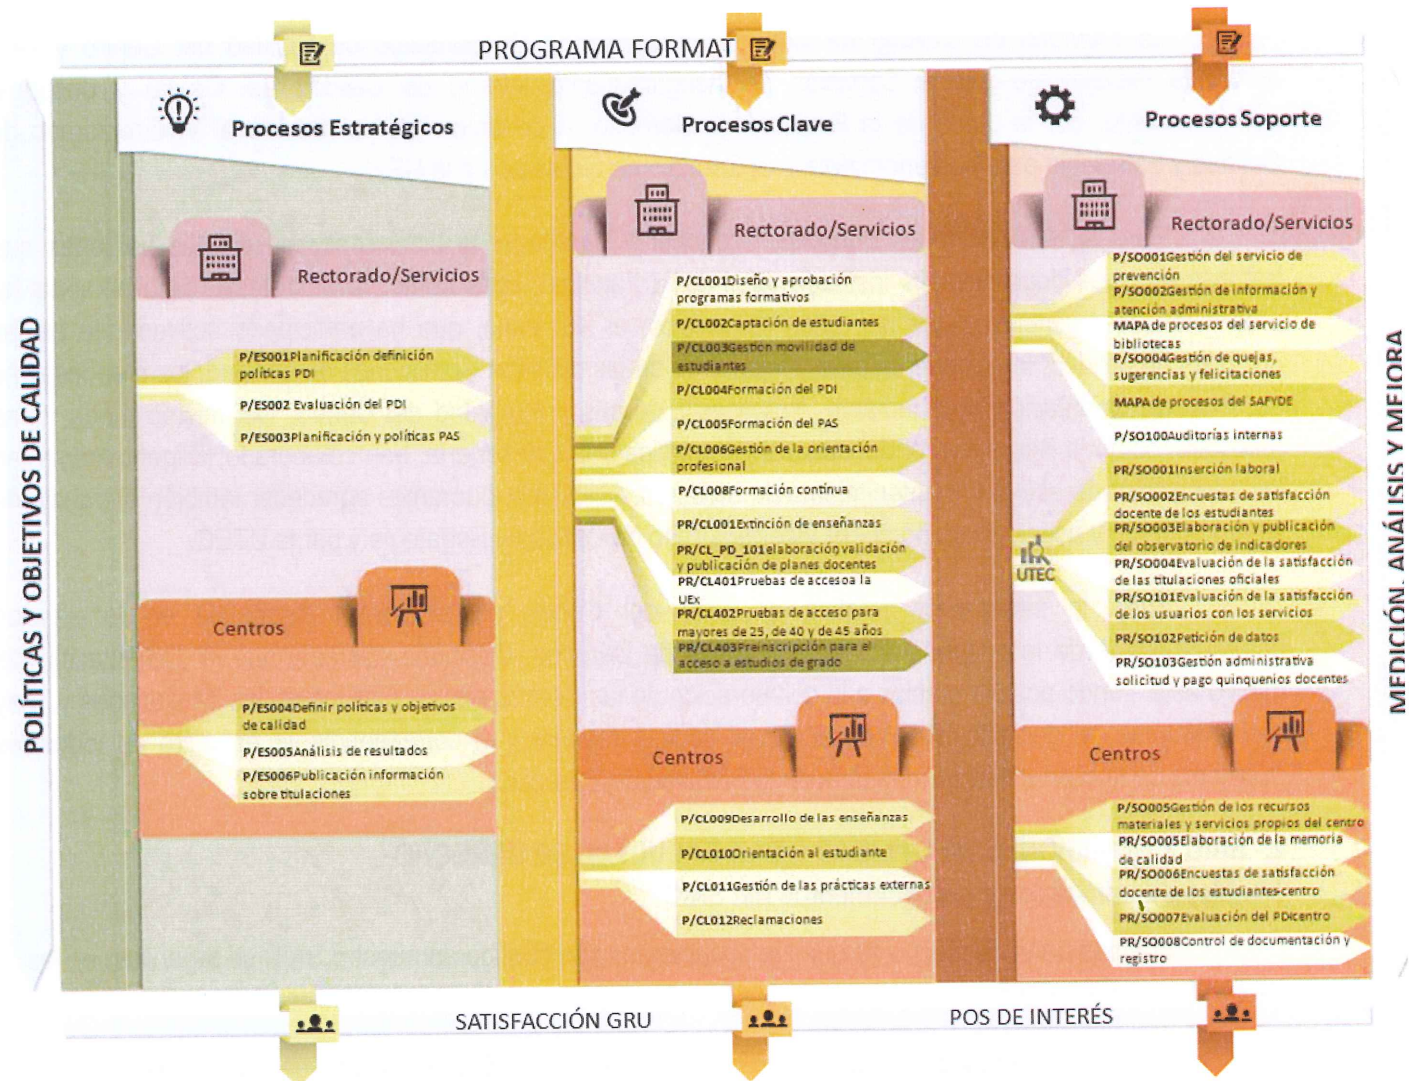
PROGRAMA FORMAT

POLÍTICAS Y OBJETIVOS DE CALIDAD

Procesos Estratégicos

Rectorado/Servicios

P/ES001Planificación definición políticas PDI
P/ES002 Evaluación del PDI
P/ES003Planificación y políticas PAS

Centros

P/ES004Definir políticas y objetivos de calidad
P/ES005Análisis de resultados
P/ES006Publicación información sobre titulaciones

Procesos Clave

Rectorado/Servicios

P/CL001Diseño y aprobación programas formativos
P/CL002Captación de estudiantes
P/CL003Gestión movilidad de estudiantes
P/CL004Formación del PDI
P/CL005Formación del PAS
P/CL006Gestión de la orientación profesional
P/CL008Formación continua
PR/CL001Extinción de enseñanzas
PR/CL_PD_101elaboración validación y publicación de planes docentes
PR/CL401Pruebas de accesoa la UEx
PR/CL402Pruebas de acceso para mayores de 25, de 40 y de 45 años
PR/CL403Preinscripción para el acceso a estudios de grado

Centros

P/CL009Desarrollo de las enseñanzas
P/CL010Orientación al estudiante
P/CL011Gestión de las prácticas externas
P/CL012Reclamaciones

Procesos Soporte

Rectorado/Servicios

P/SO001Gestión del servicio de prevención
P/SO002Gestión de información y atención administrativa
MAPA de procesos del servicio de bibliotecas
P/SO004Gestión de quejas, sugerencias y felicitaciones
MAPA de procesos del SAFYDE
P/SO100Auditorías internas

UTEC

PR/SO001Inserción laboral
PR/SO002Encuestas de satisfacción docente de los estudiantes
PR/SO003Elaboración y publicación del observatorio de indicadores
PR/SO004Evaluación de la satisfacción de las titulaciones oficiales
PR/SO101Evaluación de la satisfacción de los usuarios con los servicios
PR/SO102Petición de datos
PR/SO103Gestión administrativa solicitud y pago quinquenios docentes

Centros

P/SO005Gestión de los recursos materiales y servicios propios del centro
PR/SO005Elaboración de la memoria de calidad
PR/SO006Encuestas de satisfacción docente de los estudiantes-centro
PR/SO007Evaluación del PDIcentro
PR/SO008Control de documentación y registro

MEDICIÓN, ANÁLISIS Y MEJORA

SATISFACCIÓN GRU POS DE INTERÉS